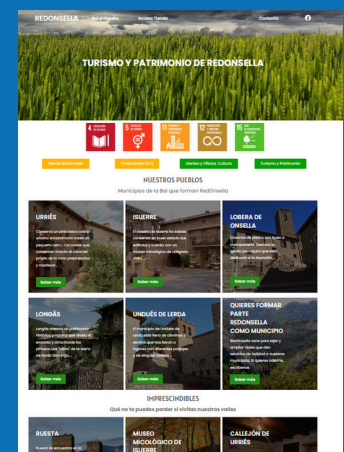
REDONSELLA

Sol Proyecto

Acceso Tienda

Contacto

TURISMO Y PATRIMONIO DE REDONSELLA

Tienda Redonsella

Productores km0

Oficios y Oficios. Cultura

Turismo y Patrimonio

NUESTROS PUEBLOS

Municipios de la Bal que forman RedOnsella

URRIÉS

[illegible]

Saber más

ISUERRE

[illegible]

Saber más

LOBERA DE ONSELLA

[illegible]

Saber más

LONGÁS

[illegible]

Saber más

UNDUÉS DE LERDA

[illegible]

Saber más

QUIERES FORMAR PARTE REDONSELLA COMO MUNICIPIO

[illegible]

Saber más

IMPRESCINDIBLES

Qué no te puedes perder si visitas nuestros valles

RUESTA

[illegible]

MUSEO MICOLÓGICO DE ISUERRE

CALLEJÓN DE URRIÉS